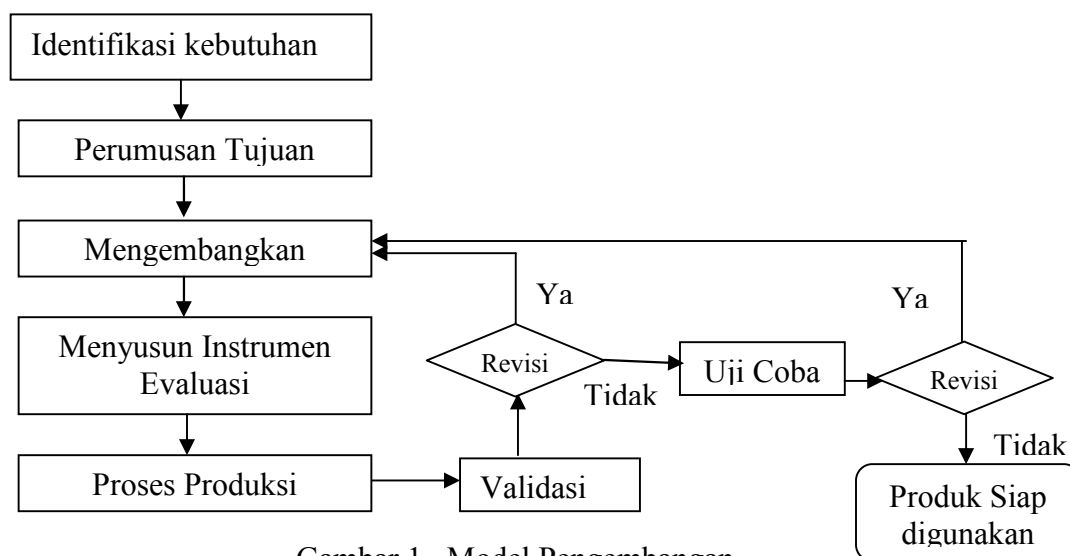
Identifikasi kebutuhan

Perumusan Tujuan

Mengembangkan

Ya

Ya

Menyusun Instrumen Evaluasi

Revisi

Uji Coba

Revisi

Tidak

Tidak

Proses Produksi

Validasi

Produk Siap digunakan

Gambar 1. Model Pengembangan